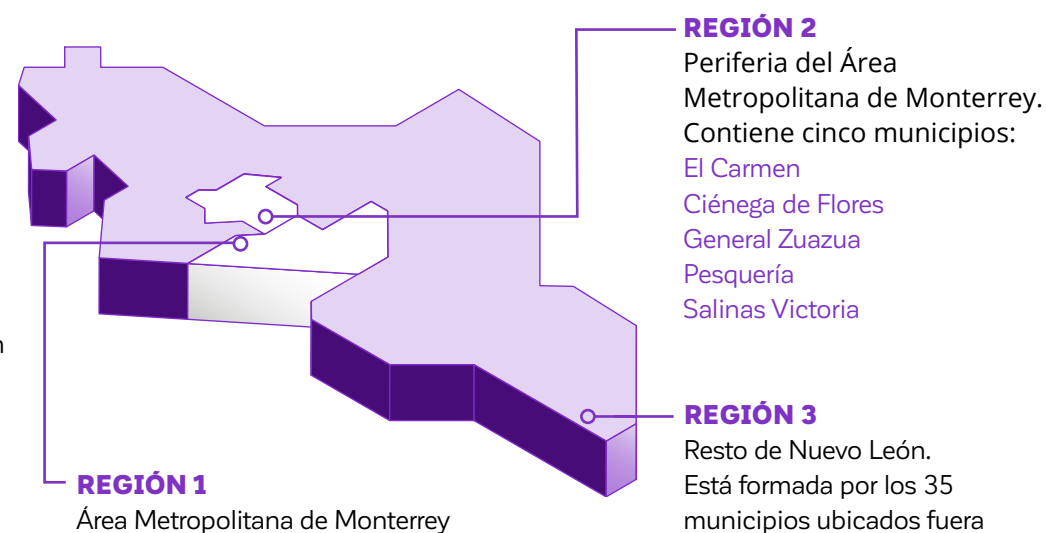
REGIÓN 2
Periferia del Área Metropolitana de Monterrey. Contiene cinco municipios:
El Carmen
Ciénega de Flores
General Zuazua
Pesquería
Salinas Victoria

n

REGIÓN 3
Resto de Nuevo León. Está formada por los 35 municipios ubicados fuera

REGIÓN 1
Área Metropolitana de Monterrey